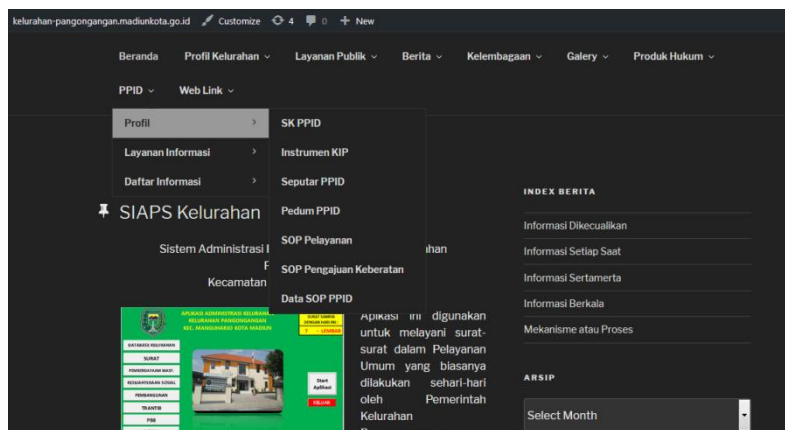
kelurahan-pangongangan.madiunkota.go.id Customize 4 0 + New

Beranda Profil Kelurahan ⌄ Layanan Publik ⌄ Berita ⌄ Kelembagaan ⌄ Galery ⌄ Produk Hukum ⌄

PPID ⌄ Web Link ⌄

Profil ›
Layanan Informasi ›
Daftar Informasi ›

SK PPID
Instrumen KIP
Seputar PPID
Pedum PPID
SOP Pelayanan
SOP Pengajuan Keberatan
Data SOP PPID

SIAPS Kelurahan

Sistem Administrasi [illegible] ahan
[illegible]
Kecamatan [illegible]

APLIKASI ADMINISTRASI KELURAHAN
KELURAHAN PANGONGANGAN
KEC. MANGUHARJO KOTA MADIUN

DATABASE KELURAHAN
SURAT
PEMERINTAHAN MASY.
KESEJAHTERAAN SOSIAL
PEMBANGUNAN
TRANTIB
PBB

Start Aplikasi
KELUAR

Aplikasi ini digunakan untuk melayani surat-surat dalam Pelayanan Umum yang biasanya dilakukan sehari-hari oleh Pemerintah Kelurahan

INDEX BERITA

Informasi Dikecualikan
Informasi Setiap Saat
Informasi Sertamerta
Informasi Berkala
Mekanisme atau Proses

ARSIP

Select Month